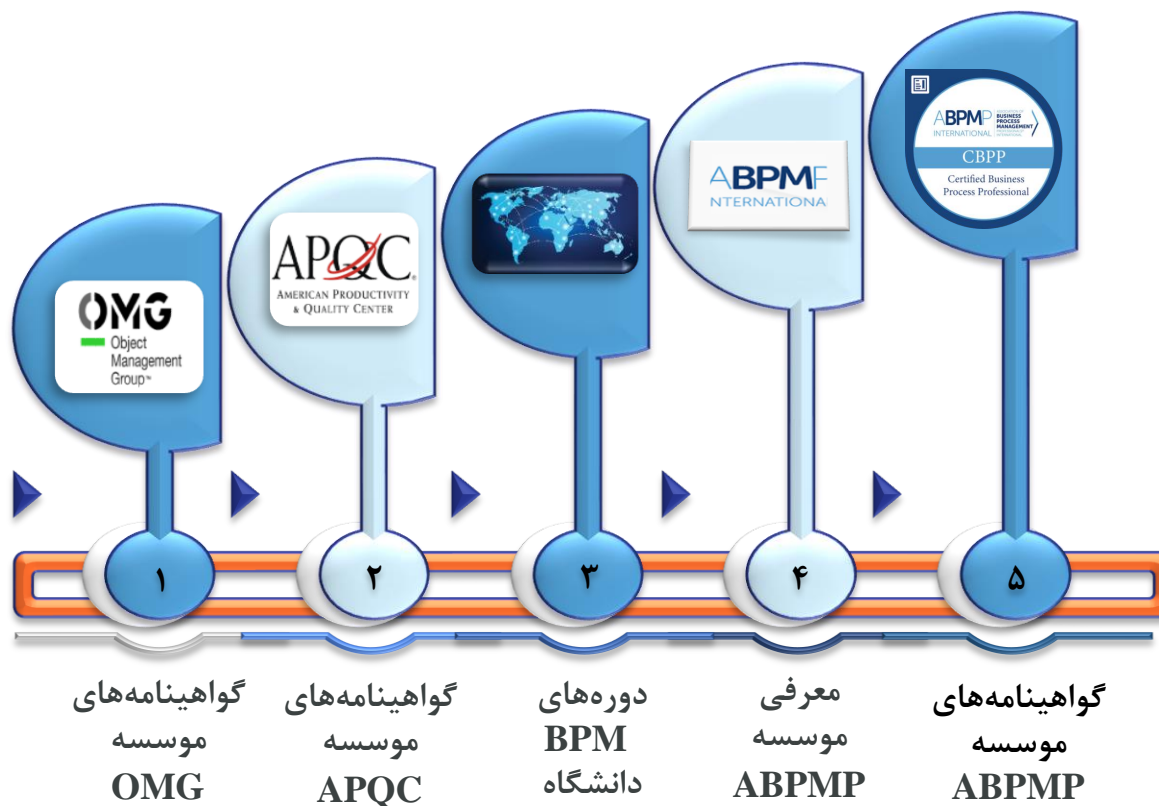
OMG
Object Management Group™

APQC
AMERICAN PRODUCTIVITY & QUALITY CENTER

ABPMP
NTERNATIONA

ABPMP INTERNATIONAL
ASSOCIATION OF BUSINESS PROCESS MANAGEMENT PROFESSIONALS INTERNATIONAL
CBPP
Certified Business Process Professional

۱

۲

۳

۴

۵

گواهینامه‌های موسسه OMG

گواهینامه‌های موسسه APQC

دوره‌های BPM دانشگاه

معرفی موسسه ABPMP

گواهینامه‌های موسسه ABPMP